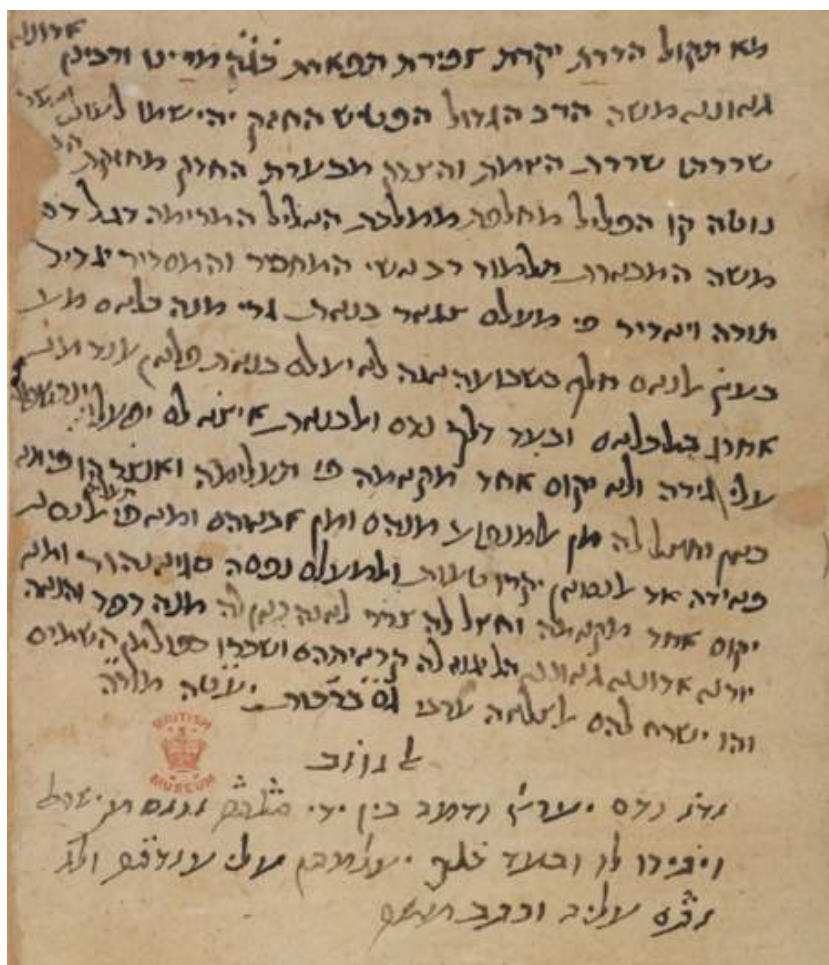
אדונינו
מא העקול הדרת יקרת תפארת תפארת כבוד מורינו ורבינו גאוננו משה הרב הגדול המפורסם החכם יהי שמו לעולם אמן
שררתו שררה הזאת והצעה מבערת החוק מחוקק
נוטה קו הפלפל מחלפת מעלת הגדול המרומה דגל רם משה המבורר תלמוד רב מעשי המחבר והמסדר יגדיל תורה ויאדיר פי מעלת עוזר בנאר גדי מנה כלום מן כעין ענים חלק מטבע שאה לו יעלה בעת פלוני עוד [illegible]
אחרון בהלכות ובער דבר נס ולכבוד אינה לו יתעלה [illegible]
על גורה ולא יקום אחד מקומה פי העולמה ואשר הו פוא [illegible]
כעין וחול לה מן למנהגו מנה וזן אבותם ומנה פי כנסת
פקודה אל ענוים יקרו טהור ומעלה נפסה סגיה הורו ולא
יקום אחד מקומה וחול לה עזר לנוה כעין לה מנה דבר אתנה
יורה אדוננו גאוננו הלכה לה קריאתם ושכרו כפלים השמים
והו ישרה להם ועלה עדנו גם ברכה יעטה מלה
לו נוגב
נודע כדם יעריך ודמה כין ידי מלבם ונים מן ישראל
ויפירו לו והנה כלך ינמהג על עונבם ולמ
נלם עליה וכבר רמשו